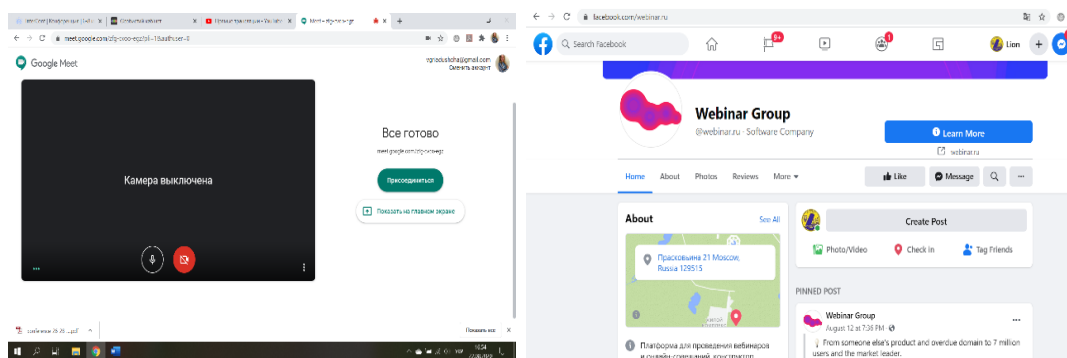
meet.google.com/zfg-cxoo-epz?pli=1&authuser=0

Google Meet

Сменить аккаунт

Камера выключена

Все готово

Присоединиться

Показать на главном экране

Показать все

facebook.com/webinar.ru

Search Facebook

9+

1

Lion

Webinar Group

@webinar.ru · Software Company

Learn More

webinar.ru

Home About Photos Reviews More

Like Message

About

See All

Прасковьина 21 Moscow, Russia 129515

Платформа для проведения вебинаров и онлайн-совещаний, конструктор

Create Post

Photo/Video Check In Tag Friends

PINNED POST

Webinar Group

August 12 at 7:36 PM

From someone else's product and overdue domain to 7 million users and the market leader.